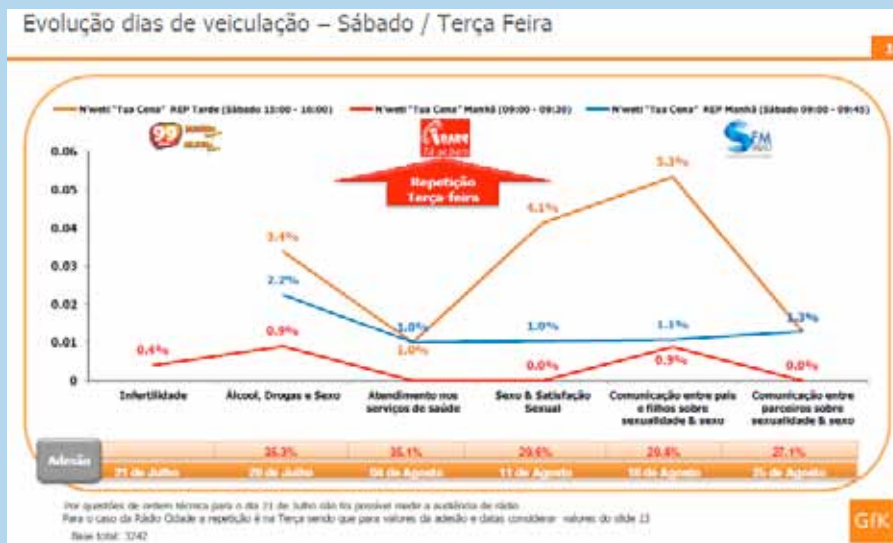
Evolução dias de veiculação – Sábado / Terça Feira

N'weti "Tua Cena" RSP Tarde (Sábado 15:00 - 16:00)
N'weti "Tua Cena" Manhã (09:00 - 09:20)
N'weti "Tua Cena" RSP Manhã (Sábado 09:00 - 09:45)

Repetição Terça feira

0.06
0.05
0.04
0.03
0.02
0.01
0

0.4%
3.4%
0.9%
2.2%
1.0%
1.0%
4.1%
1.0%
0.0%
5.3%
1.1%
0.9%
1.3%
0.0%

Infertilidade
Álcool, Drogas e Sexo
Abandimento nos serviços de saúde
Sexo & Satisfação Sexual
Comunicação entre pais e filhos sobre sexualidade & sexo
Comunicação entre parceiros sobre sexualidade & sexo

| Adesão | | 35.3% | 35.1% | 29.6% | 29.4% | 27.1% |
|---|---|---|---|---|---|---|
| | 21 de Julho | 28 de Julho | 04 de Agosto | 11 de Agosto | 18 de Agosto | 25 de Agosto |

Por questões de ordem técnica para o dia 21 de Julho não foi possível medir a audiência do rádio
Para o caso da Rádio Cidade a repetição é na Terça sendo que para valores da adesão e datas considerar valores do slide 13
Base total: 3242

GfK